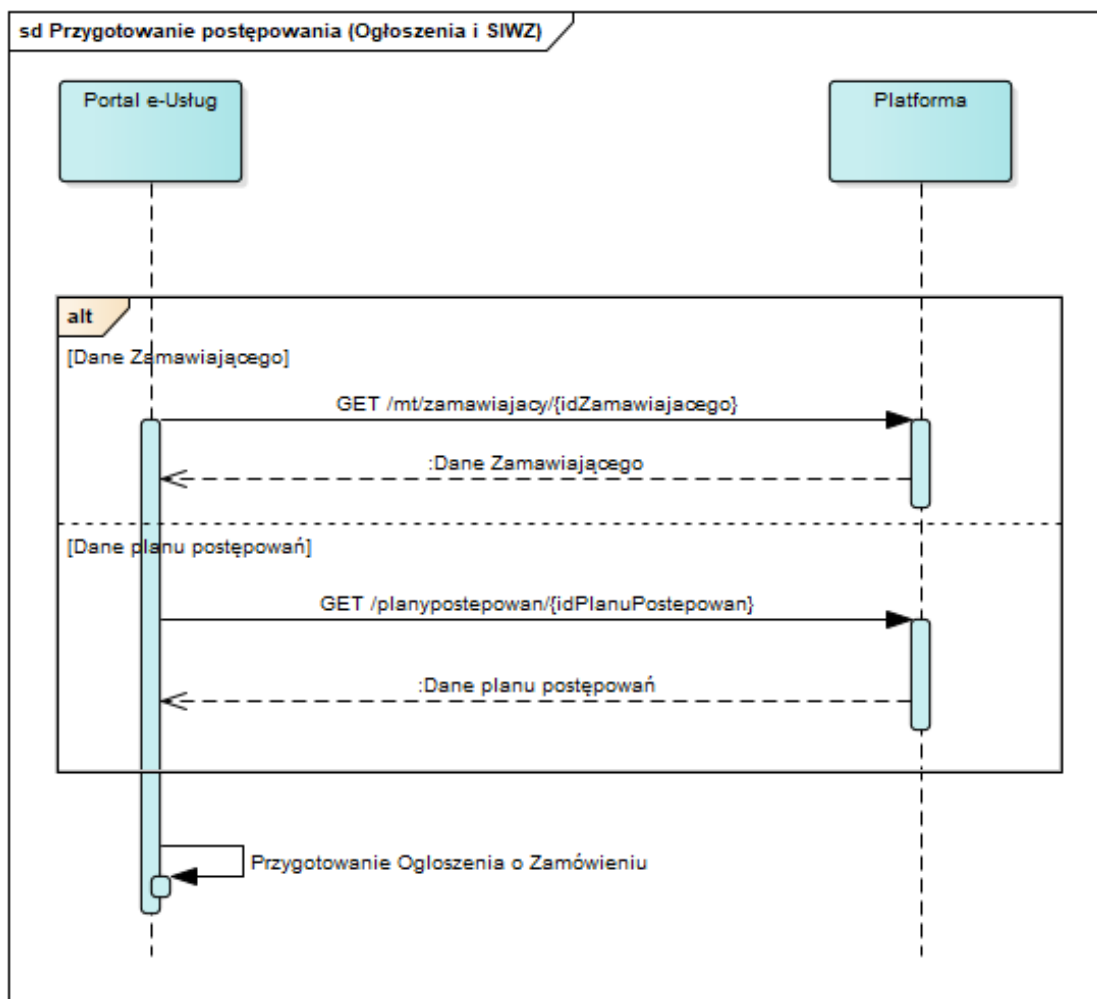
sd Przygotowanie postępowania (Ogłoszenia i SIWZ)

Portal e-Usług

Platforma

alt

[Dane Zamawiającego]

GET /mt/zamawiajacy/{idZamawiajacego}

:Dane Zamawiającego

[Dane planu postępowań]

GET /planypostepowan/{idPlanuPostepowan}

:Dane planu postępowań

Przygotowanie Ogloszenia o Zamówieniu